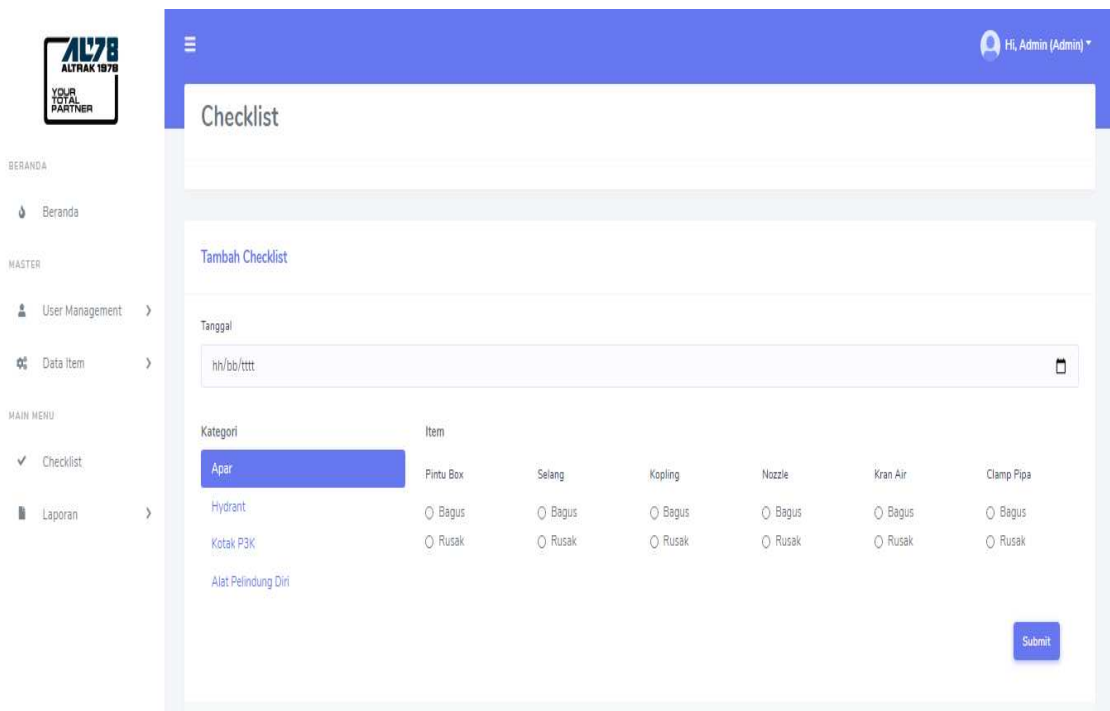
AL'78
ALTRAK 1978
YOUR TOTAL PARTNER

Hi, Admin (Admin)

Checklist

BERANDA

Beranda

MASTER

User Management

Data Item

MAIN MENU

Checklist

Laporan

Tambah Checklist

Tanggal

hh/bb/tttt

Kategori

Apar

Hydrant

Kotak P3K

Alat Pelindung Diri

Item

| Pintu Box | Selang | Kopling | Nozzle | Kran Air | Clamp Pipa |
|---|---|---|---|---|---|
| Bagus | Bagus | Bagus | Bagus | Bagus | Bagus |
| Rusak | Rusak | Rusak | Rusak | Rusak | Rusak |

Submit